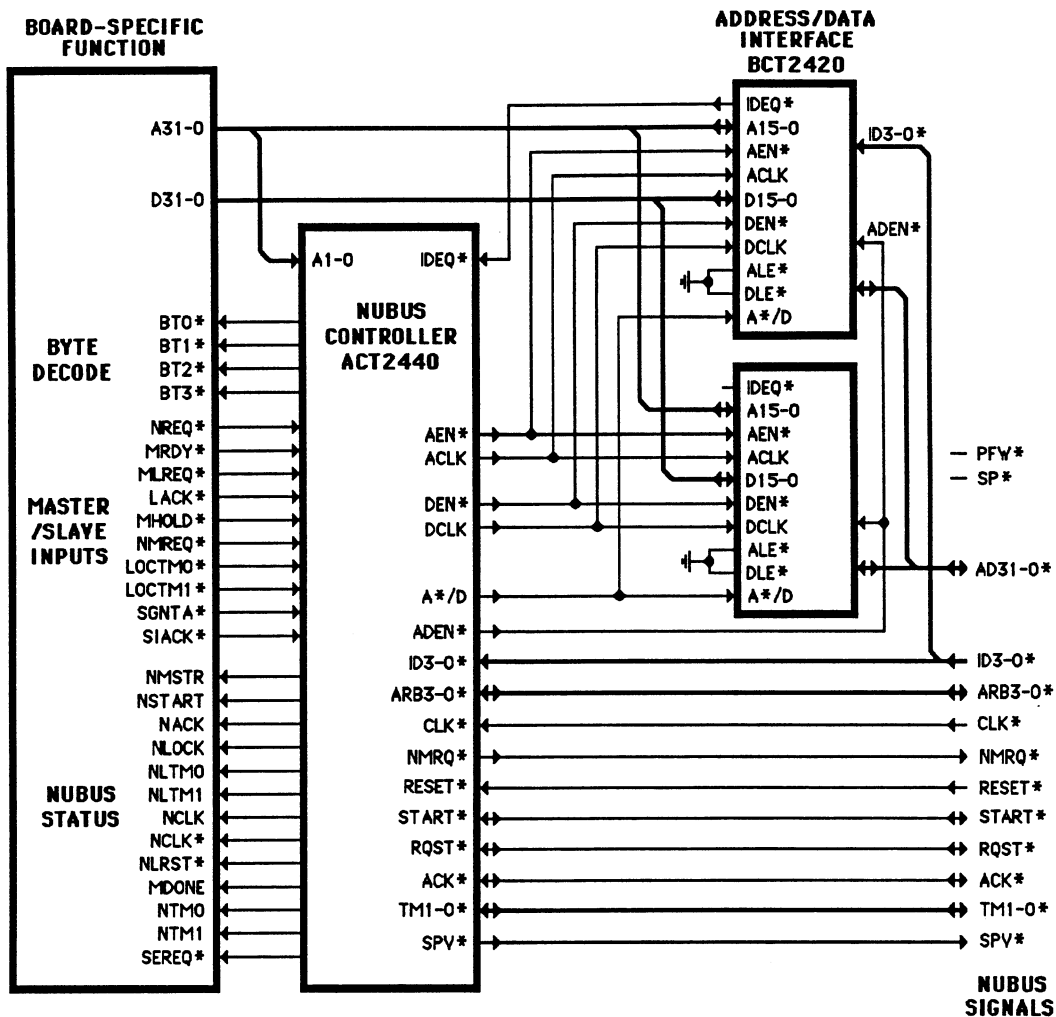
BOARD-SPECIFIC FUNCTION

ADDRESS/DATA INTERFACE BCT2420

A31-0

D31-0

IDEQ*
A15-0
AEN*
ACLK
D15-0
DEN*
DCLK
ALE*
DLE*
A*/D

ID3-0*

ADEN*

A1-0

IDEQ*

NUBUS CONTROLLER ACT2440

BT0*
BT1*
BT2*
BT3*

BYTE DECODE

NREQ*
MRDY*
MLREQ*
LACK*
MHOLD*
NMREQ*
LOCTM0*
LOCTM1*
SGNTA*
SIACK*

MASTER /SLAVE INPUTS

IDEQ*
A15-0
AEN*
ACLK
D15-0
DEN*
DCLK
ALE*
DLE*
A*/D

— PFW*
— SP*

AEN*
ACLK
DEN*
DCLK
A*/D
ADEN*
ID3-0*
ARB3-0*
CLK*
NMRQ*
RESET*
START*
RQST*
ACK*
TM1-0*
SPV*

AD31-0*
ID3-0*
ARB3-0*
CLK*
NMRQ*
RESET*
START*
RQST*
ACK*
TM1-0*
SPV*

NMSTR
NSTART
NACK
NLOCK
NLTM0
NLTM1
NCLK
NCLK*
NLRST*
MDONE
NTM0
NTM1
SEREQ*

NUBUS STATUS

NUBUS SIGNALS